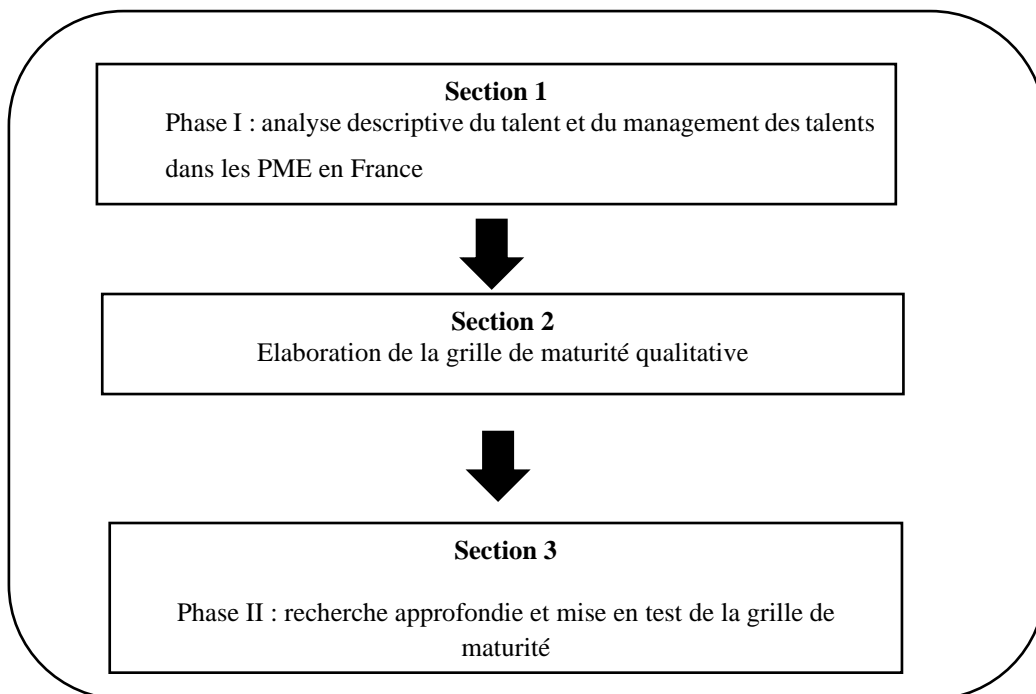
**Section 1**

Phase I : analyse descriptive du talent et du management des talents dans les PME en France

**Section 2**

Elaboration de la grille de maturité qualitative

**Section 3**

Phase II : recherche approfondie et mise en test de la grille de maturité